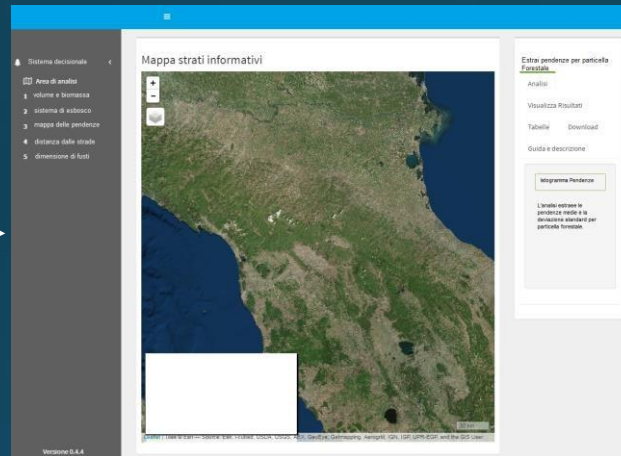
≡

Sistema decisionale ‹

Area di analisi
1 volume e biomassa
2 sistema di esbosco
3 mappa delle pendenze
4 distanza dalle strade
5 dimensione di fusti

Versione 0.4.4

Mappa strati informativi

+
−

Leaflet | Tiles © Esri — Source: Esri, i-cubed, USDA, USGS, AEX, GeoEye, Getmapping, Aerogrid, IGN, IGP, UPR-EGP, and the GIS User

Estrai pendenze per particella Forestale

Analisi

Visualizza Risultati

Tabelle Download

Guida e descrizione

Istogramma Pendenze

L'analisi estrae le pendenze medie e la deviazione standard per particella forestale.